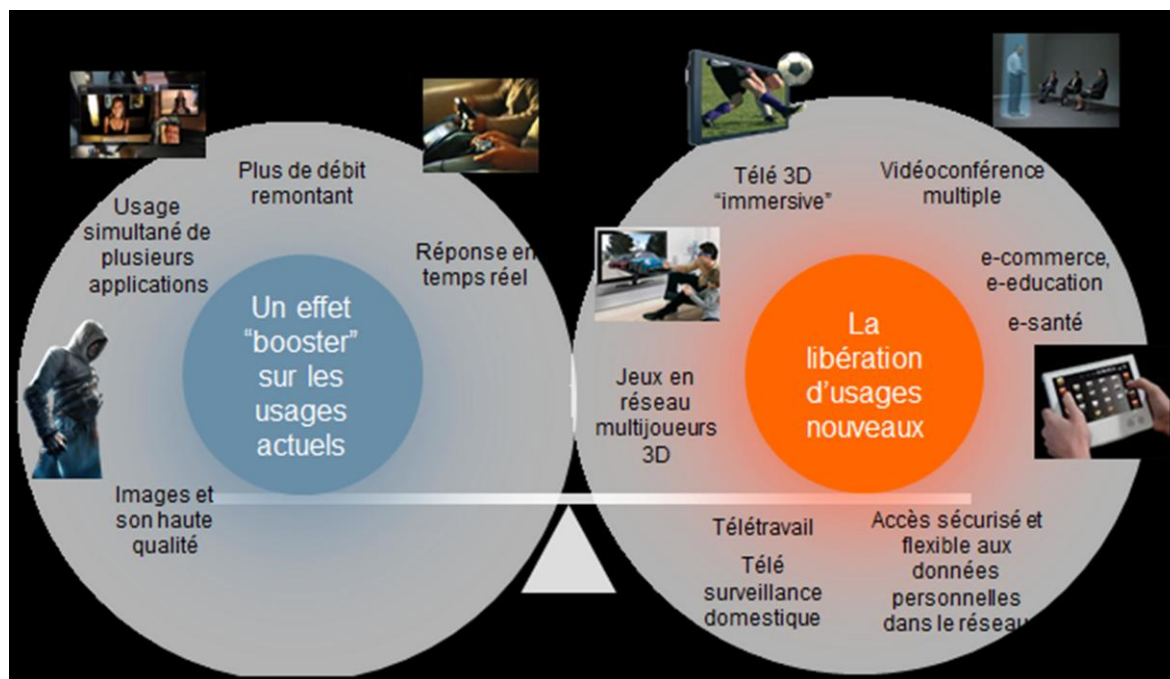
Plus de débit remontant

Usage simultané de plusieurs applications

Réponse en temps réel

Un effet “booster” sur les usages actuels

Images et son haute qualité

Télé 3D “immersive”

Vidéoconférence multiple

e-commerce, e-education

e-santé

La libération d’usages nouveaux

Jeux en réseau multijoueurs 3D

Télétravail

Télé surveillance domestique

Accès sécurisé et flexible aux données personnelles dans le réseau